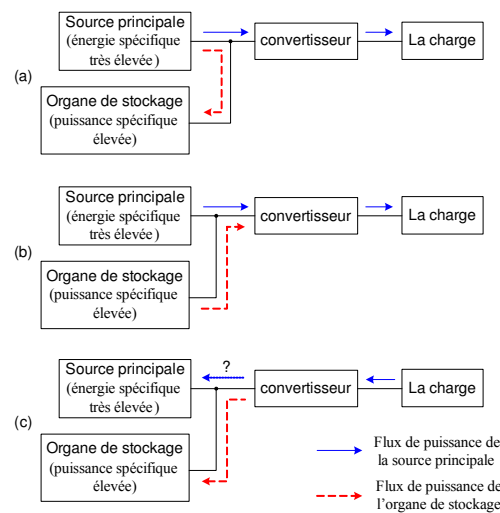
(a)

Source principale (énergie spécifique très élevée )

convertisseur

La charge

Organe de stockage (puissance spécifique élevée)

(b)

Source principale (énergie spécifique très élevée )

convertisseur

La charge

Organe de stockage (puissance spécifique élevée)

(c)

Source principale (énergie spécifique très élevée )

?

convertisseur

La charge

Organe de stockage (puissance spécifique élevée)

Flux de puissance de la source principale

Flux de puissance de l'organe de stockage